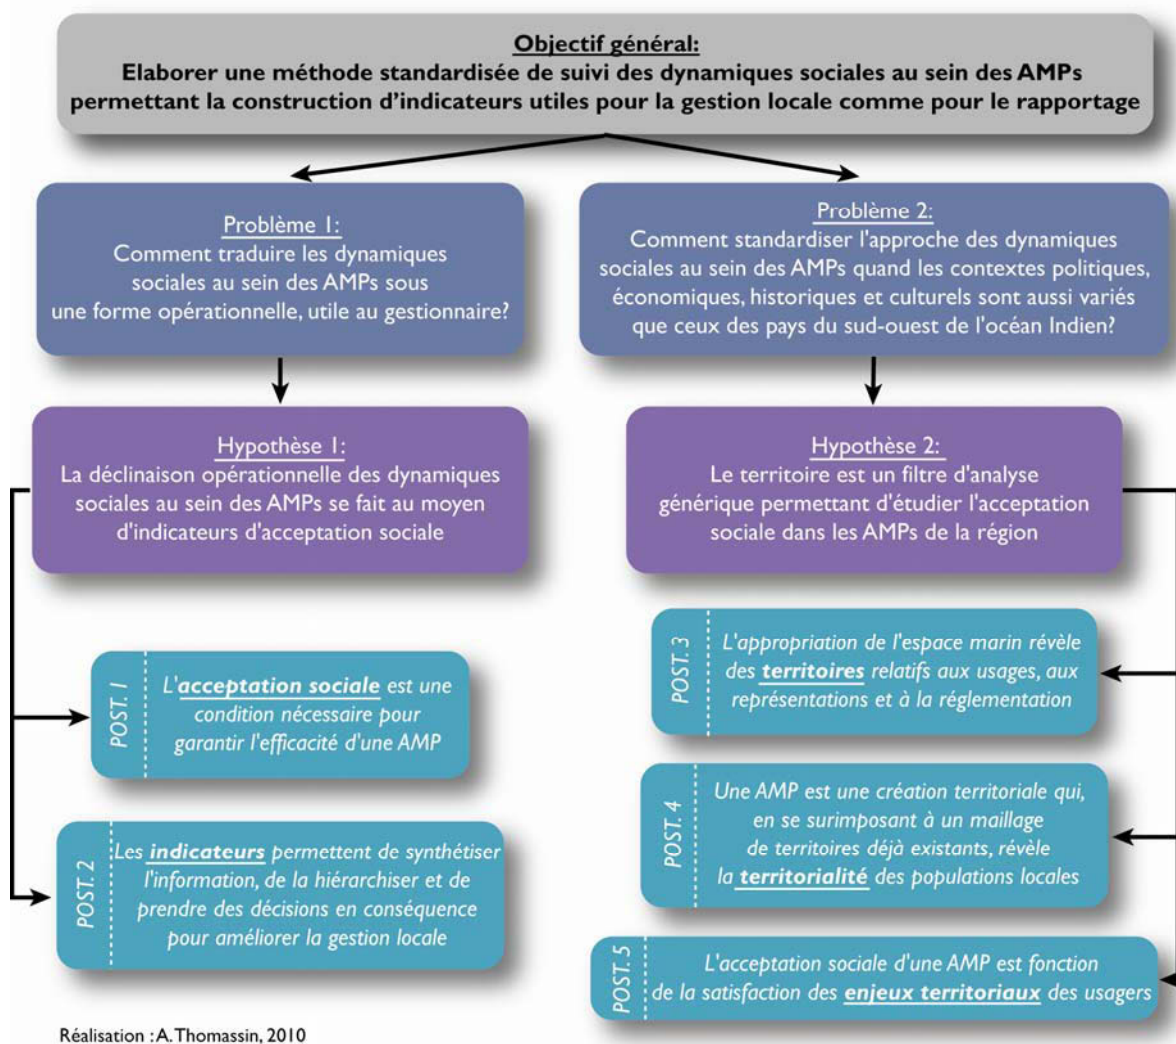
**Objectif général:**
**Elaborer une méthode standardisée de suivi des dynamiques sociales au sein des AMPs permettant la construction d'indicateurs utiles pour la gestion locale comme pour le rapportage**

Problème 1:
Comment traduire les dynamiques sociales au sein des AMPs sous une forme opérationnelle, utile au gestionnaire?

Hypothèse 1:
La déclinaison opérationnelle des dynamiques sociales au sein des AMPs se fait au moyen d'indicateurs d'acceptation sociale

POST. 1
L'***acceptation sociale*** est une condition nécessaire pour garantir l'efficacité d'une AMP

POST. 2
Les ***indicateurs*** permettent de synthétiser l'information, de la hiérarchiser et de prendre des décisions en conséquence pour améliorer la gestion locale

Problème 2:
Comment standardiser l'approche des dynamiques sociales au sein des AMPs quand les contextes politiques, économiques, historiques et culturels sont aussi variés que ceux des pays du sud-ouest de l'océan Indien?

Hypothèse 2:
Le territoire est un filtre d'analyse générique permettant d'étudier l'acceptation sociale dans les AMPs de la région

POST. 3
L'appropriation de l'espace marin révèle des ***territoires*** relatifs aux usages, aux représentations et à la réglementation

POST. 4
Une AMP est une création territoriale qui, en se surimposant à un maillage de territoires déjà existants, révèle la ***territorialité*** des populations locales

POST. 5
L'acceptation sociale d'une AMP est fonction de la satisfaction des ***enjeux territoriaux*** des usagers

Réalisation : A. Thomassin, 2010